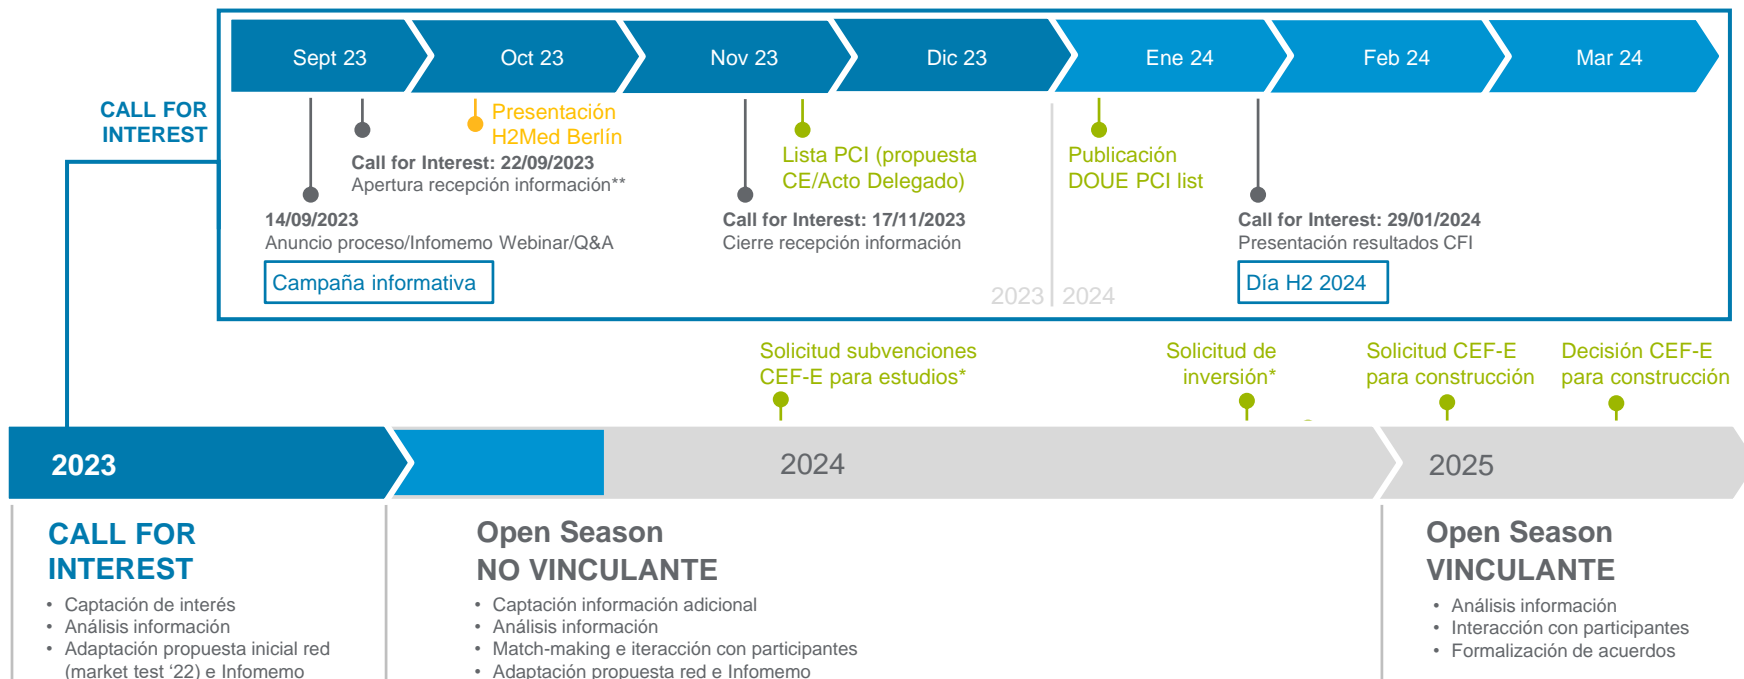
CALL FOR INTEREST

Sept 23
Oct 23
Nov 23
Dic 23
Ene 24
Feb 24
Mar 24

Presentación H2Med Berlín

Call for Interest: 22/09/2023
Apertura recepción información**

14/09/2023
Anuncio proceso/Infomemo Webinar/Q&A

Campaña informativa

Lista PCI (propuesta CE/Acto Delegado)

Call for Interest: 17/11/2023
Cierre recepción información

Publicación DOUE PCI list

Call for Interest: 29/01/2024
Presentación resultados CFI

Día H2 2024

2023 | 2024

Solicitud subvenciones CEF-E para estudios*

Solicitud de inversión*

Solicitud CEF-E para construcción

Decisión CEF-E para construcción

2023

2024

2025

CALL FOR INTEREST
• Captación de interés
• Análisis información
• Adaptación propuesta inicial red (market test '22) e Infomemo

Open Season
NO VINCULANTE
• Captación información adicional
• Análisis información
• Match-making e iteracción con participantes
• Adaptación propuesta red e Infomemo

Open Season
VINCULANTE
• Análisis información
• Interacción con participantes
• Formalización de acuerdos